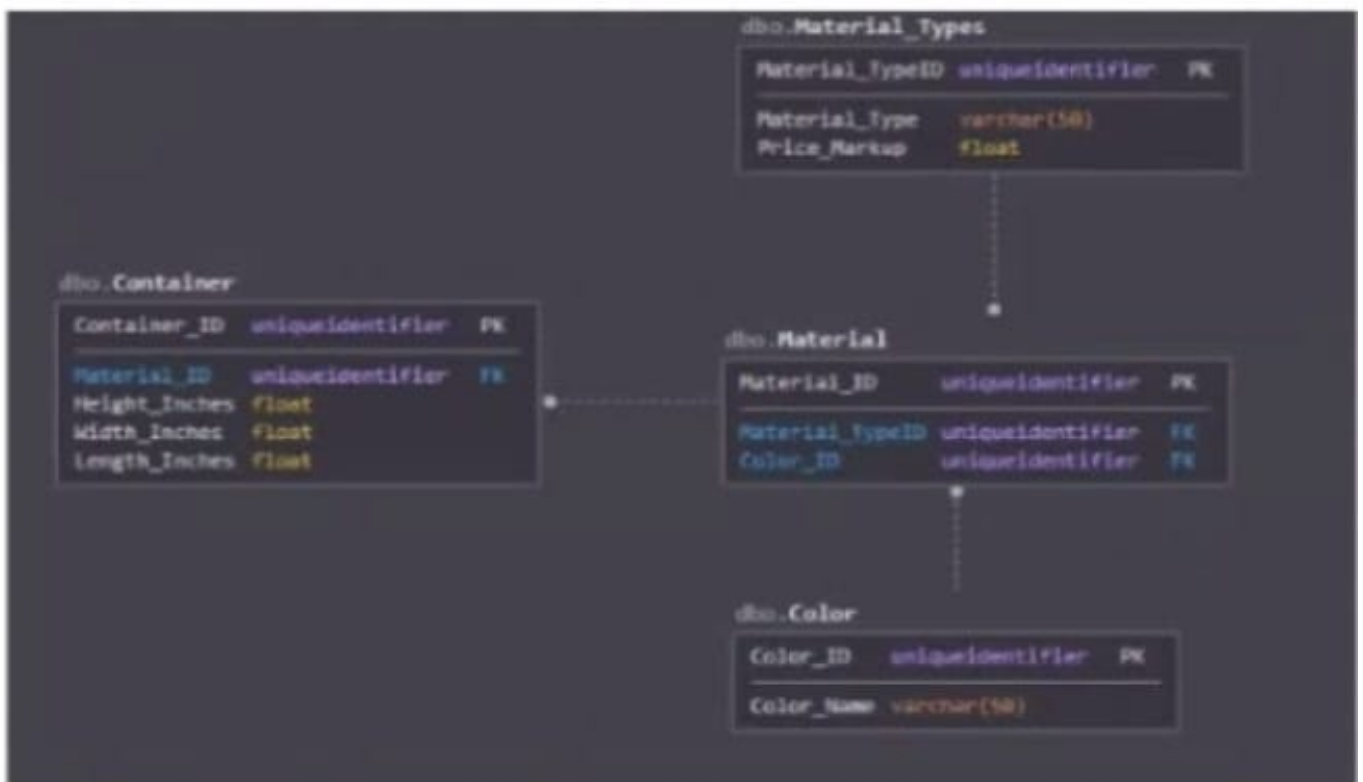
dbo.Material_Types

| Material_TypeID | uniqueidentifier | PK |
|---|---|---|
| Material_Type | varchar(50) | |
| Price_Markup | float | |

dbo.Container

| Container_ID | uniqueidentifier | PK |
|---|---|---|
| Material_ID | uniqueidentifier | FK |
| Height_Inches | float | |
| Width_Inches | float | |
| Length_Inches | float | |

dbo.Material

| Material_ID | uniqueidentifier | PK |
|---|---|---|
| Material_TypeID | uniqueidentifier | FK |
| Color_ID | uniqueidentifier | FK |

dbo.Color

| Color_ID | uniqueidentifier | PK |
|---|---|---|
| Color_Name | varchar(50) | |